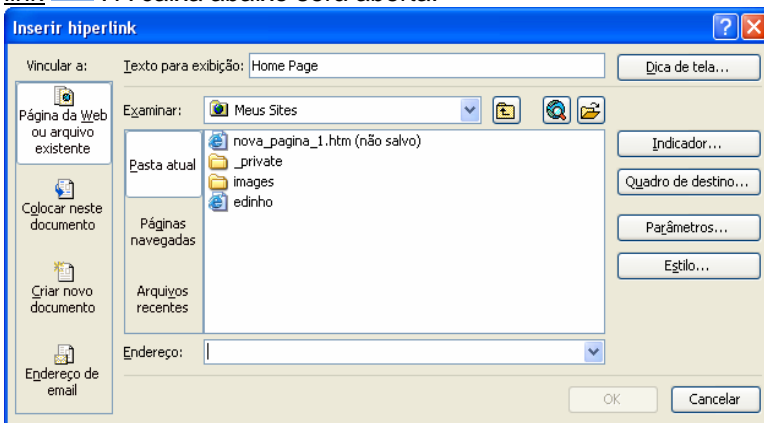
link . A Janela abaixo será aberta.

Inserir hiperlink

Vincular a:

Página da Web ou arquivo existente

Colocar neste documento

Criar novo documento

Endereço de email

Texto para exibição: Home Page

Dica de tela...

Examinar: Meus Sites

Pasta atual

Páginas navegadas

Arquivos recentes

nova_pagina_1.htm (não salvo)
_private
images
edinho

Indicador...

Quadro de destino...

Parâmetros...

Estilo...

Endereço:

OK

Cancelar